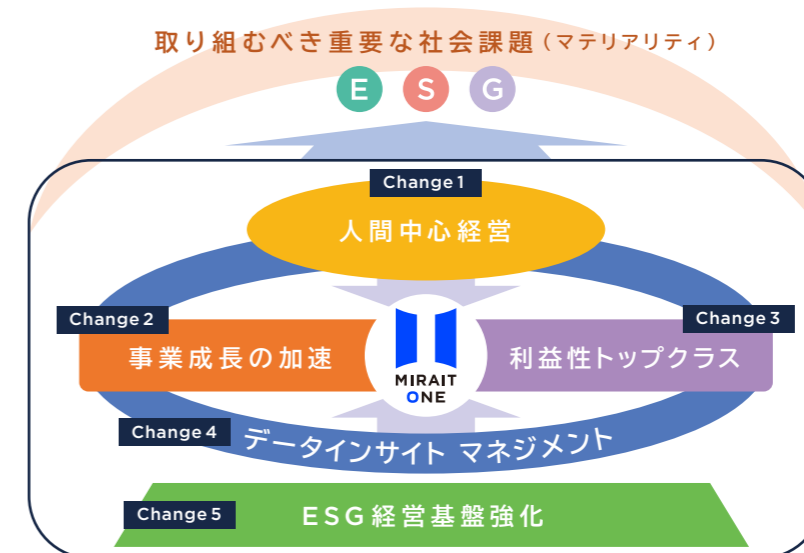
取り組むべき重要な社会課題（マテリアリティ）

E S G

Change 1

人間中心経営

Change 2

事業成長の加速

MIRAIT ONE

Change 3

利益性トップクラス

Change 4

データインサイト マネジメント

Change 5

ESG経営基盤強化